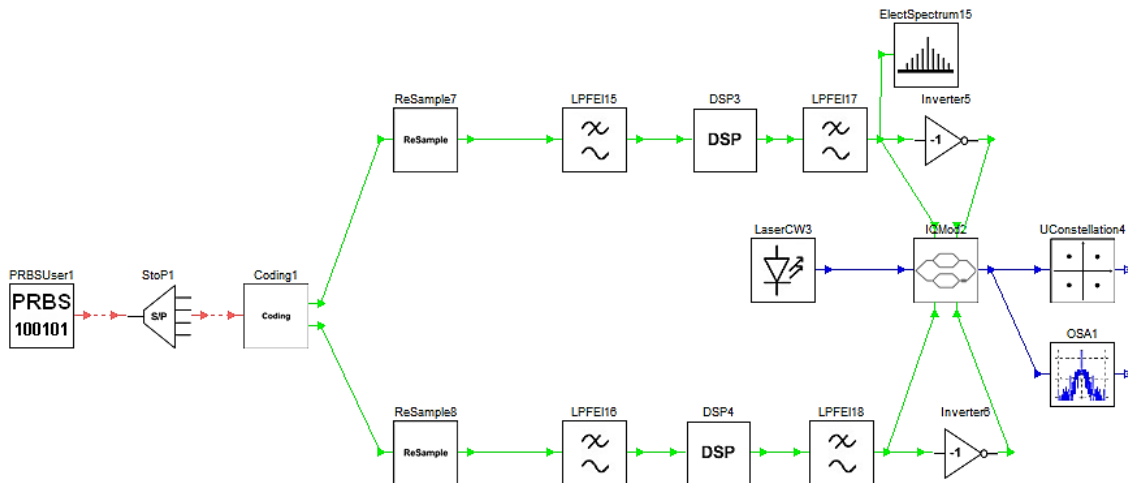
ElectSpectrum15

ReSample7
ReSample

LPFEl15

DSP3
DSP

LPFEl17

Inverter5
-1

LaserCW3

IQMod2

UConstellation4

PRBSUser1
PRBS
100101

StoP1
S/P

Coding1
Coding

OSA1

ReSample8
ReSample

LPFEl16

DSP4
DSP

LPFEl18

Inverter6
-1